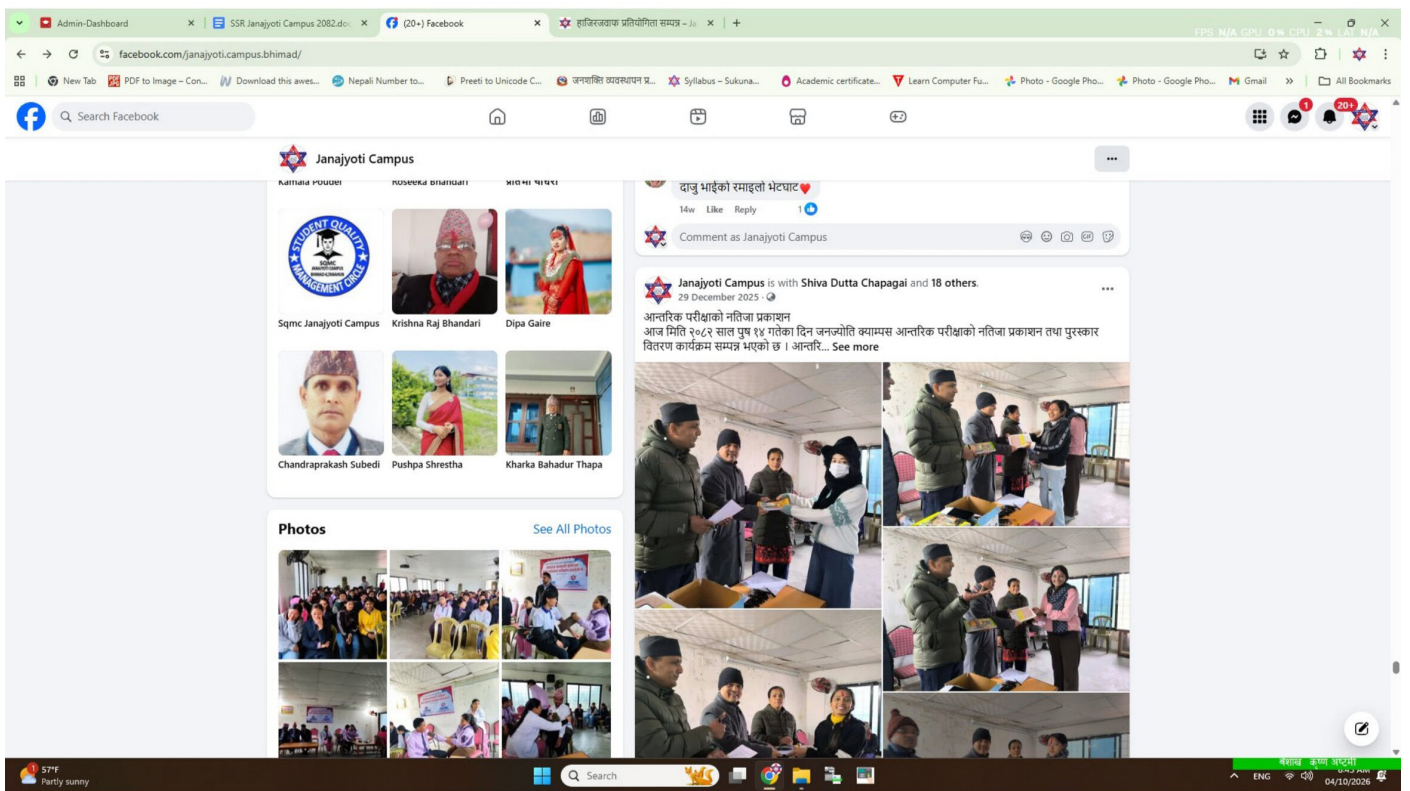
Admin-Dashboard
SSR Janajyoti Campus 2082.do
(20+) Facebook
हाजिरजवाफ प्रतियोगिता सम्पन्न – Ja
FPS N/A GPU 0% CPU 2% LAT N/A
facebook.com/janajyoti.campus.bhimad/
New Tab
PDF to Image – Con...
Download this awes...
Nepali Number to...
Preeti to Unicode C...
जनशक्ति व्यवस्थापन प्र...
Syllabus – Sukuna...
Academic certificate...
Learn Computer Fu...
Photo - Google Pho...
Photo - Google Pho...
Gmail
All Bookmarks
Search Facebook
1
20+
Janajyoti Campus
Kamala Poudel
Roseeka Bhandari
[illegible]
Sqmc Janajyoti Campus
Krishna Raj Bhandari
Dipa Gaire
Chandraprakash Subedi
Pushpa Shrestha
Kharka Bahadur Thapa
Photos
See All Photos
दाजु भाईको रमाइलो भेटघाट
14w Like Reply 1
Comment as Janajyoti Campus
Janajyoti Campus is with Shiva Dutta Chapagai and 18 others.
29 December 2025 ·
आन्तरिक परीक्षाको नतिजा प्रकाशन
आज मिति २०८२ साल पुष १४ गतेका दिन जनज्योति क्याम्पस आन्तरिक परीक्षाको नतिजा प्रकाशन तथा पुरस्कार वितरण कार्यक्रम सम्पन्न भएको छ । आन्तरि... See more
57°F
Partly sunny
Search
वैशाख कृष्ण अष्टमी
ENG
04/10/2026